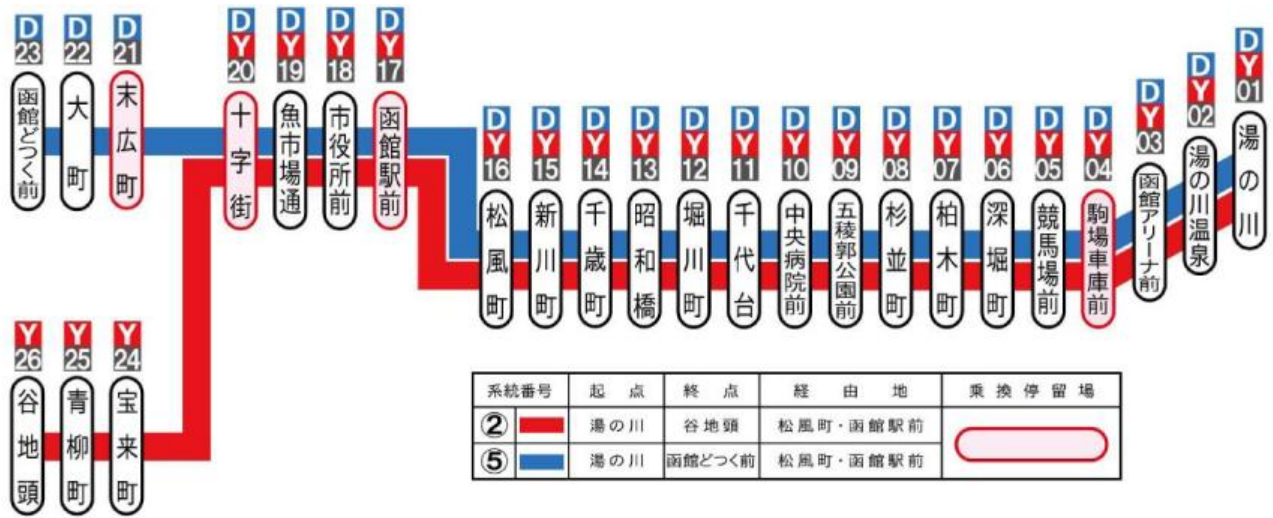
D 23 函館どつく前
D 22 大町
D 21 末広町
D Y 20 十字街
D Y 19 魚市場通
D Y 18 市役所前
D Y 17 函館駅前
D Y 16 松風町
D Y 15 新川町
D Y 14 千歳町
D Y 13 昭和橋
D Y 12 堀川町
D Y 11 千代台
D Y 10 中央病院前
D Y 09 五稜郭公園前
D Y 08 杉並町
D Y 07 柏木町
D Y 06 深堀町
D Y 05 競馬場前
D Y 04 駒場車庫前
D Y 03 函館アリーナ前
D Y 02 湯の川温泉
D Y 01 湯の川
Y 26 谷地頭
Y 25 青柳町
Y 24 宝来町

| 系統番号 | | 起点 | 終点 | 経由地 | 乗換停留場 |
|---|---|---|---|---|---|
| ② | | 湯の川 | 谷地頭 | 松風町・函館駅前 | |
| ⑤ | | 湯の川 | 函館どつく前 | 松風町・函館駅前 | |